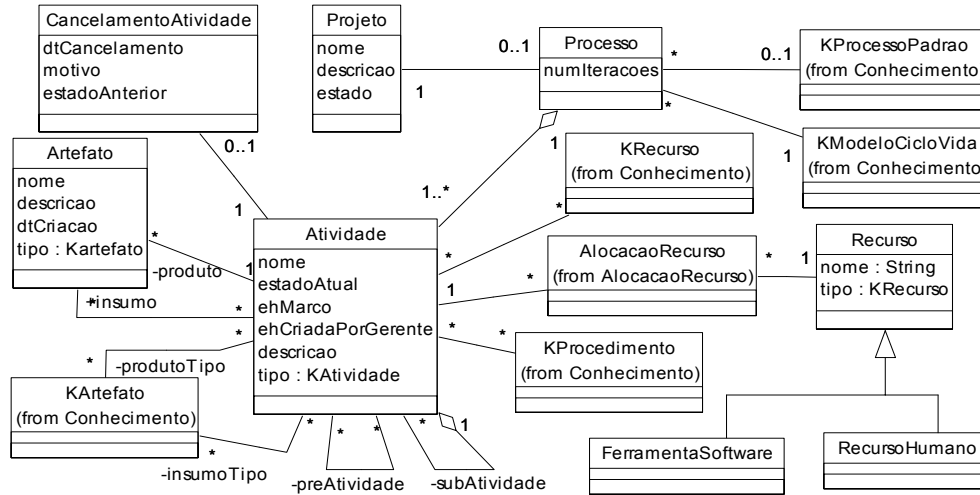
CancelamentoAtividade
dtCancelamento
motivo
estadoAnterior

Projeto
nome
descricao
estado

Processo
numIteracoes

KProcessoPadrao
(from Conhecimento)

KModeloCicloVida
(from Conhecimento)

KRecurso
(from Conhecimento)

Artefato
nome
descricao
dtCriacao
tipo : Kartefato

Atividade
nome
estadoAtual
ehMarco
ehCriadaPorGerente
descricao
tipo : KAtividade

AlocacaoRecurso
(from AlocacaoRecurso)

Recurso
nome : String
tipo : KRecurso

KProcedimento
(from Conhecimento)

KArtefato
(from Conhecimento)

FerramentaSoftware

RecursoHumano

0..1
1
*
0..1
*
1
1
0..1
1
1..*
*
*
-produto
1
*
*
1
*
*
1
-insumo
*
*
-produtoTipo
*
*
*
*
*
*
1
-insumoTipo
-preAtividade
-subAtividade